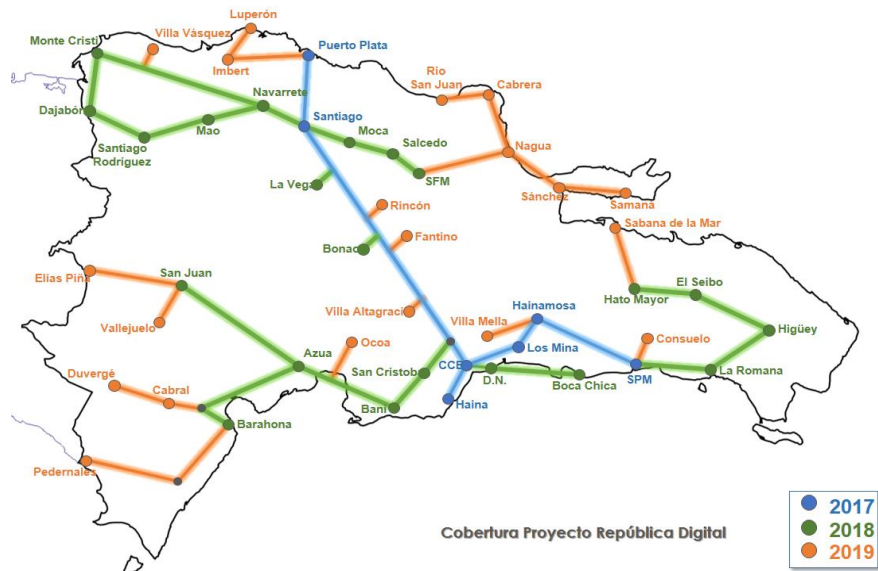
Luperón
Villa Vásquez
Monte Cristi
Puerto Plata
Imbert
Río San Juan
Cabrera
Navarrete
Dajabón
Santiago
Mao
Moca
Salcedo
Santiago Rodríguez
Nagua
SFM
La Vega
Sánchez
Samaná
Rincón
Sabana de la Mar
Bonao
Fantino
Elías Piña
San Juan
El Seibo
Hato Mayor
Villa Altagracia
Hainamosa
Higüey
Vallejuelo
Villa Mella
Consuelo
Los Mina
Azua
Ocoa
CCE
SPM
San Cristobal
D.N.
Boca Chica
La Romana
Duvergé
Cabral
Baní
Haina
Barahona
Pedernales
Cobertura Proyecto República Digital
2017
2018
2019